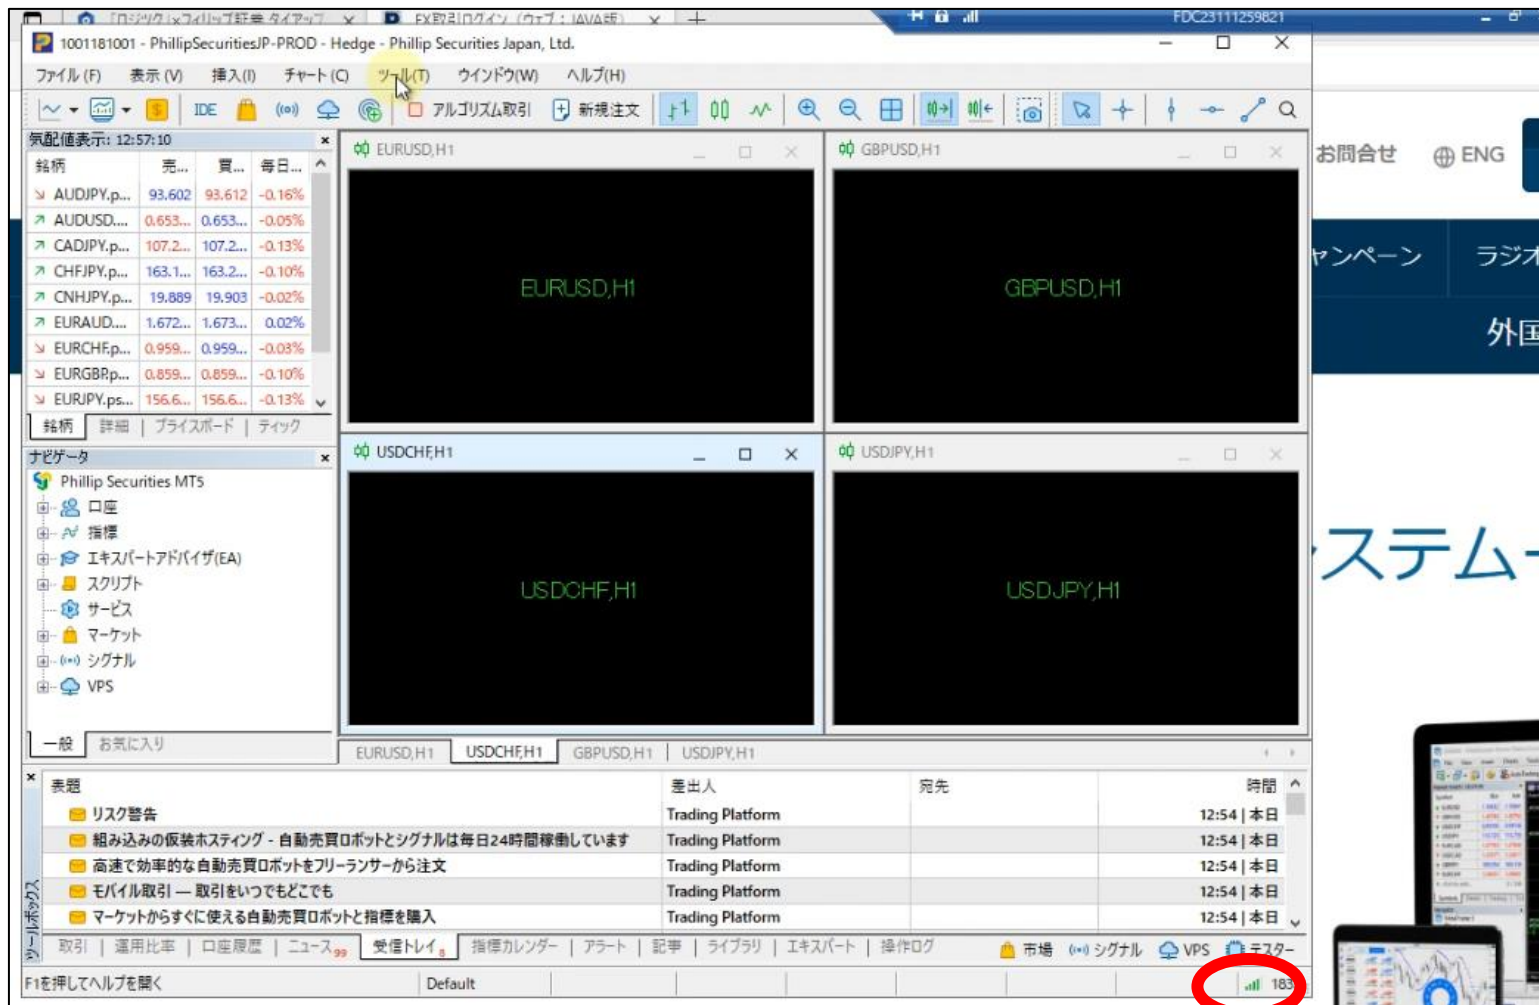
「ロジック」×フィリップ証券 タイアップ ×　FX取引ログイン（ウェブ：JAVA版） ×　+
FDC23111259821
1001181001 - PhillipSecuritiesJP-PROD - Hedge - Phillip Securities Japan, Ltd.
ファイル (F)　表示 (V)　挿入(I)　チャート(C)　ツール(T)　ウインドウ(W)　ヘルプ(H)
IDE　アルゴリズム取引　新規注文
気配値表示: 12:57:10

| 銘柄 | 売... | 買... | 毎日... |
|---|---|---|---|
| AUDJPY.p... | 93.602 | 93.612 | -0.16% |
| AUDUSD.... | 0.653... | 0.653... | -0.05% |
| CADJPY.p... | 107.2... | 107.2... | -0.13% |
| CHFJPY.p... | 163.1... | 163.2... | -0.10% |
| CNHJPY.p... | 19.889 | 19.903 | -0.02% |
| EURAUD.... | 1.672... | 1.673... | 0.02% |
| EURCHF.p... | 0.959... | 0.959... | -0.03% |
| EURGBP.p... | 0.859... | 0.859... | -0.10% |
| EURJPY.ps... | 156.6... | 156.6... | -0.13% |

銘柄　詳細　プライスボード　ティック
ナビゲータ
Phillip Securities MT5
口座
指標
エキスパートアドバイザ(EA)
スクリプト
サービス
マーケット
シグナル
VPS
一般　お気に入り
EURUSD,H1
EURUSD,H1
GBPUSD,H1
GBPUSD,H1
USDCHF,H1
USDCHF,H1
USDJPY,H1
USDJPY,H1
EURUSD,H1　USDCHF,H1　GBPUSD,H1　USDJPY,H1
お問合せ　ENG
ャンペーン　ラジオ
外国
ステム

| 表題 | 差出人 | 宛先 | 時間 |
|---|---|---|---|
| リスク警告 | Trading Platform | | 12:54 \| 本日 |
| 組み込みの仮装ホスティング - 自動売買ロボットとシグナルは毎日24時間稼働しています | Trading Platform | | 12:54 \| 本日 |
| 高速で効率的な自動売買ロボットをフリーランサーから注文 | Trading Platform | | 12:54 \| 本日 |
| モバイル取引 — 取引をいつでもどこでも | Trading Platform | | 12:54 \| 本日 |
| マーケットからすぐに使える自動売買ロボットと指標を購入 | Trading Platform | | 12:54 \| 本日 |

ツールボックス
取引　運用比率　口座履歴　ニュース99　受信トレイ8　指標カレンダー　アラート　記事　ライブラリ　エキスパート　操作ログ　市場　シグナル　VPS　テスター
F1を押してヘルプを開く　Default　183